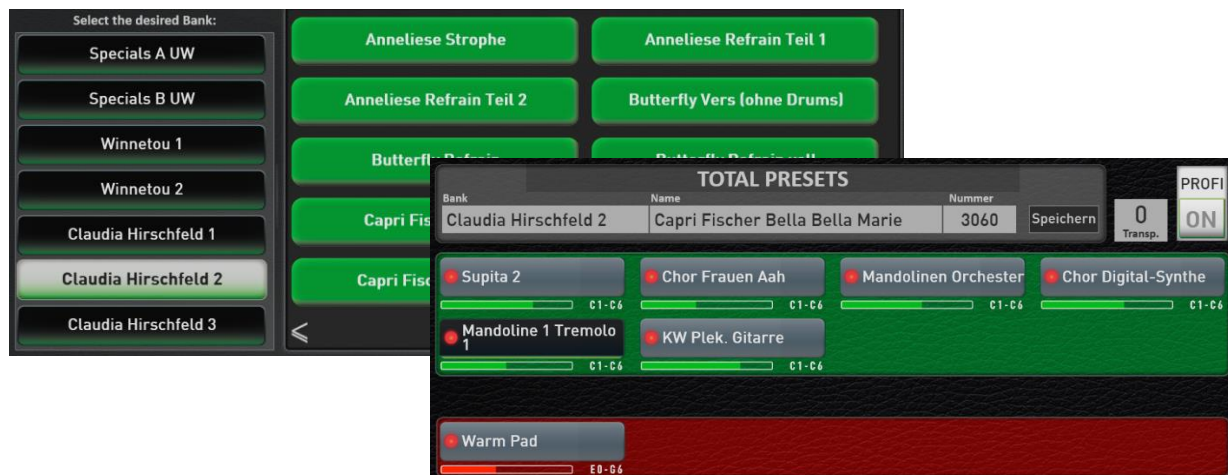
Select the desired Bank:

Specials A UW

Specials B UW

Winnetou 1

Winnetou 2

Claudia Hirschfeld 1

Claudia Hirschfeld 2

Claudia Hirschfeld 3

<

Anneliese Strophe

Anneliese Refrain Teil 1

Anneliese Refrain Teil 2

Butterfly Vers (ohne Drums)

Butterfly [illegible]

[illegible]

Capri Fis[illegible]

Capri Fis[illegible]

TOTAL PRESETS

PROFI

ON

Bank
Claudia Hirschfeld 2

Name
Capri Fischer Bella Bella Marie

Nummer
3060

Speichern

0
Transp.

Supita 2
C1-C6

Chor Frauen Aah
C1-C6

Mandolinen Orchester
C1-C6

Chor Digital-Synthe
C1-C6

Mandoline 1 Tremolo 1
C1-C6

KW Plek. Gitarre
C1-C6

Warm Pad
E0-G6